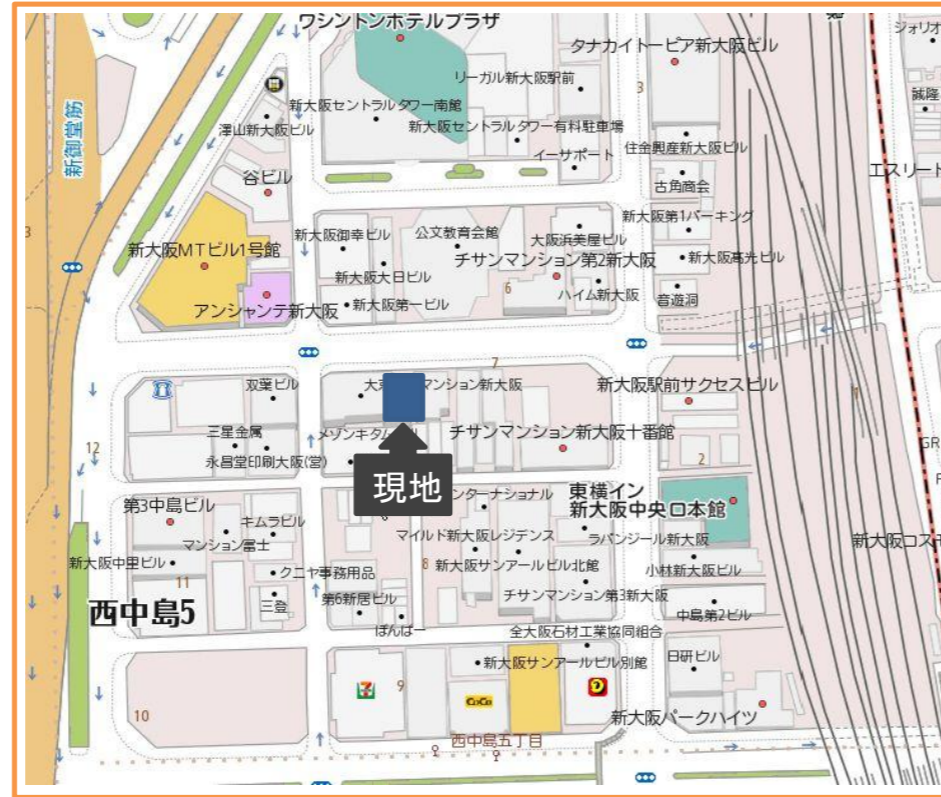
ワシントンホテルプラザ
タナカイトーピア新大阪ビル
ジョイオ
リーガル新大阪駅前
誠隆
新御堂筋
新大阪セントラルタワー南館
澤山新大阪ビル
新大阪セントラルタワー有料駐車場
住金興産新大阪ビル
イーサポート
エスリード
谷ビル
古角商会
新大阪第1パーキング
新大阪御幸ビル
公文教育会館
大阪浜美屋ビル
新大阪MTビル1号館
新大阪大日ビル
チサンマンション第2新大阪
新大阪高光ビル
ハイム新大阪
アンシャンテ新大阪
新大阪第一ビル
音遊洞
3
6
7
双葉ビル
大和マンション新大阪
新大阪駅前サクセスビル
三星金属
メゾンキタ
チサンマンション新大阪十番館
永昌堂印刷大阪(営)
12
2
現地
第3中島ビル
インターナショナル
東横イン
新大阪中央口本館
キムラビル
マイルド新大阪レジデンス
マンション富士
ラパンジール新大阪
新大阪コスモ
新大阪中里ビル
8
新大阪サンアールビル北館
小林新大阪ビル
11
クニヤ事務用品
西中島5
三登
第6新居ビル
チサンマンション第3新大阪
中島第2ビル
ぽんぱー
全大阪石材工業協同組合
日研ビル
新大阪サンアールビル別館
9
10
CoCo
新大阪パークハイツ
西中島五丁目
GR